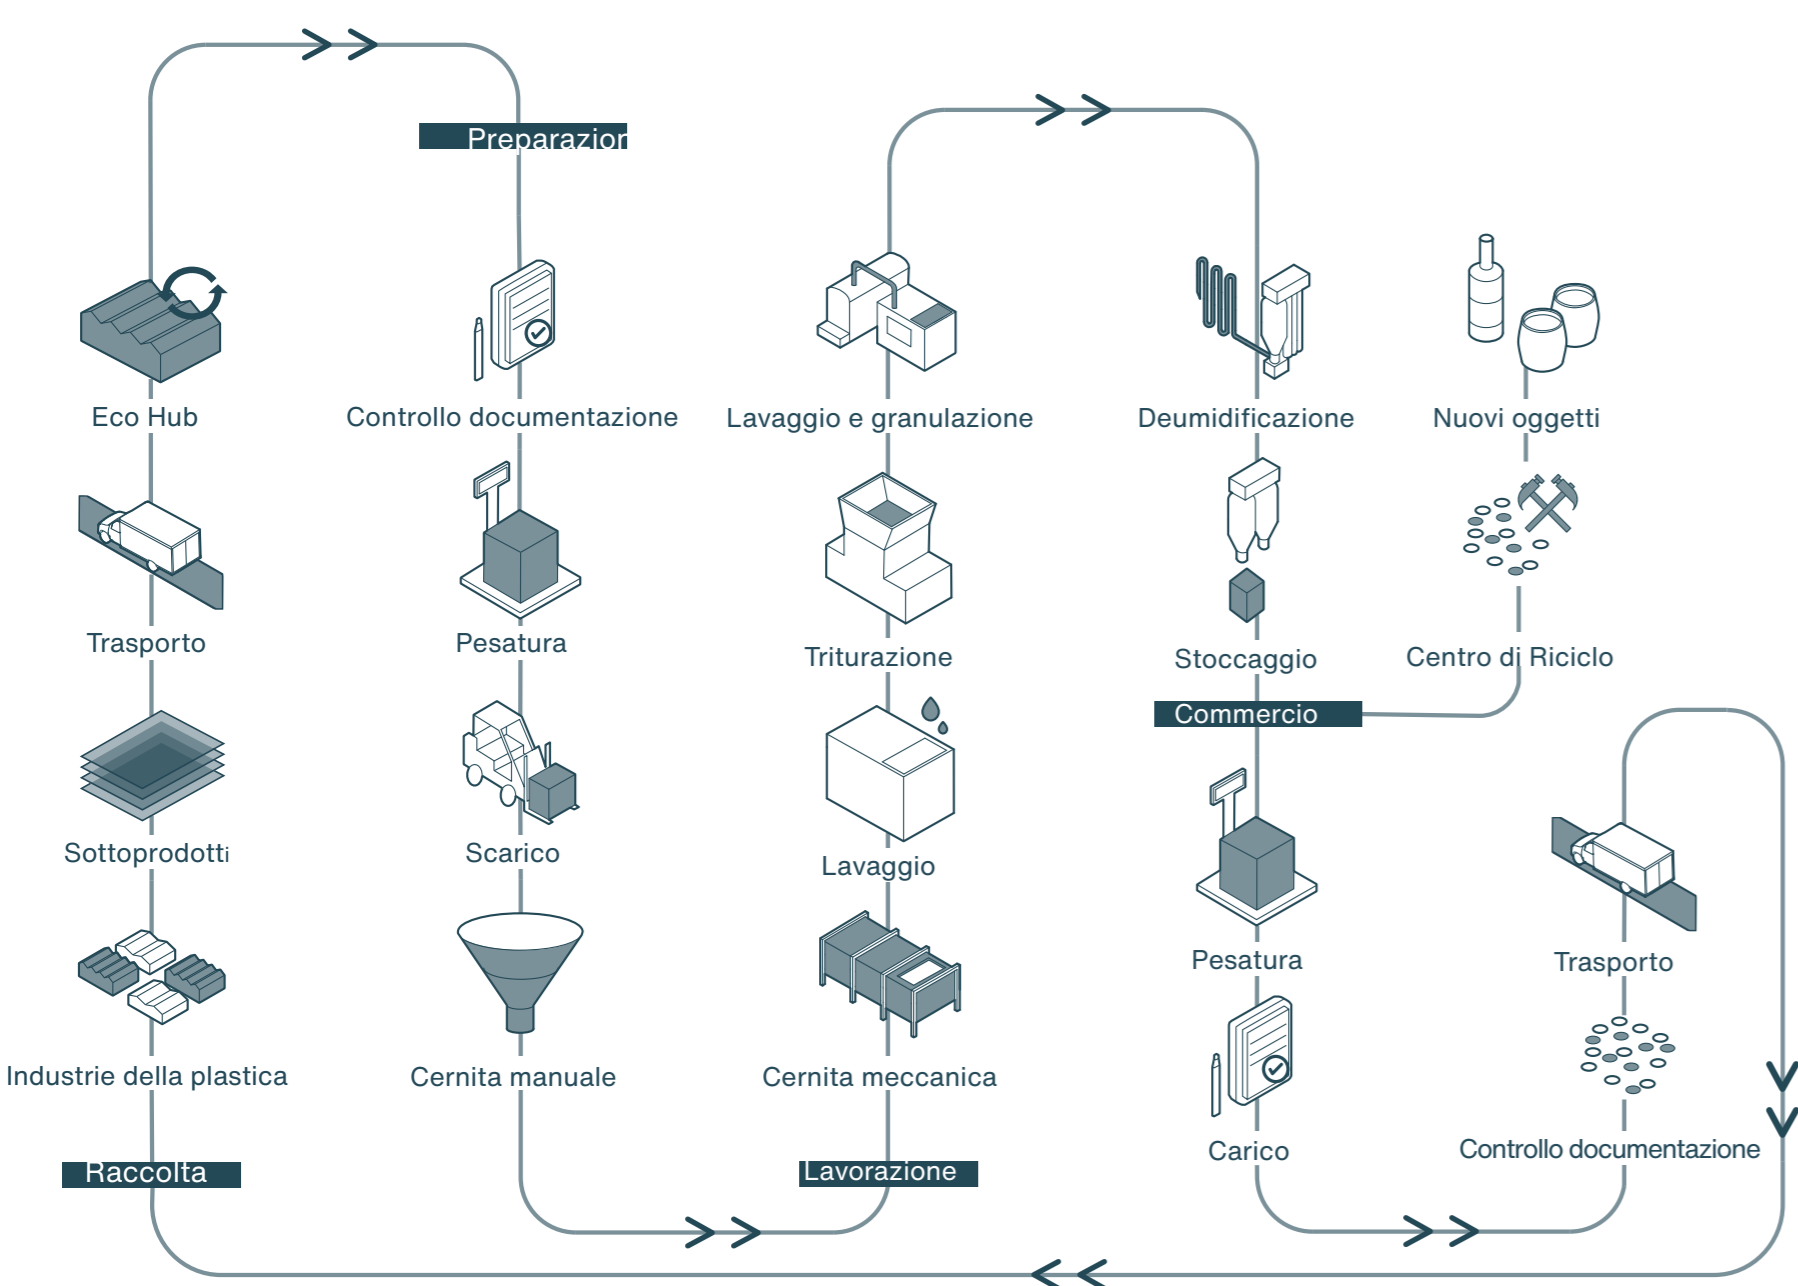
Preparazior

Eco Hub

Trasporto

Sottoprodotti

Industrie della plastica

Raccolta

Controllo documentazione

Pesatura

Scarico

Cernita manuale

Lavaggio e granulazione

Triturazione

Lavaggio

Cernita meccanica

Lavorazione

Deumidificazione

Stoccaggio

Commercio

Pesatura

Carico

Nuovi oggetti

Centro di Riciclo

Trasporto

Controllo documentazione